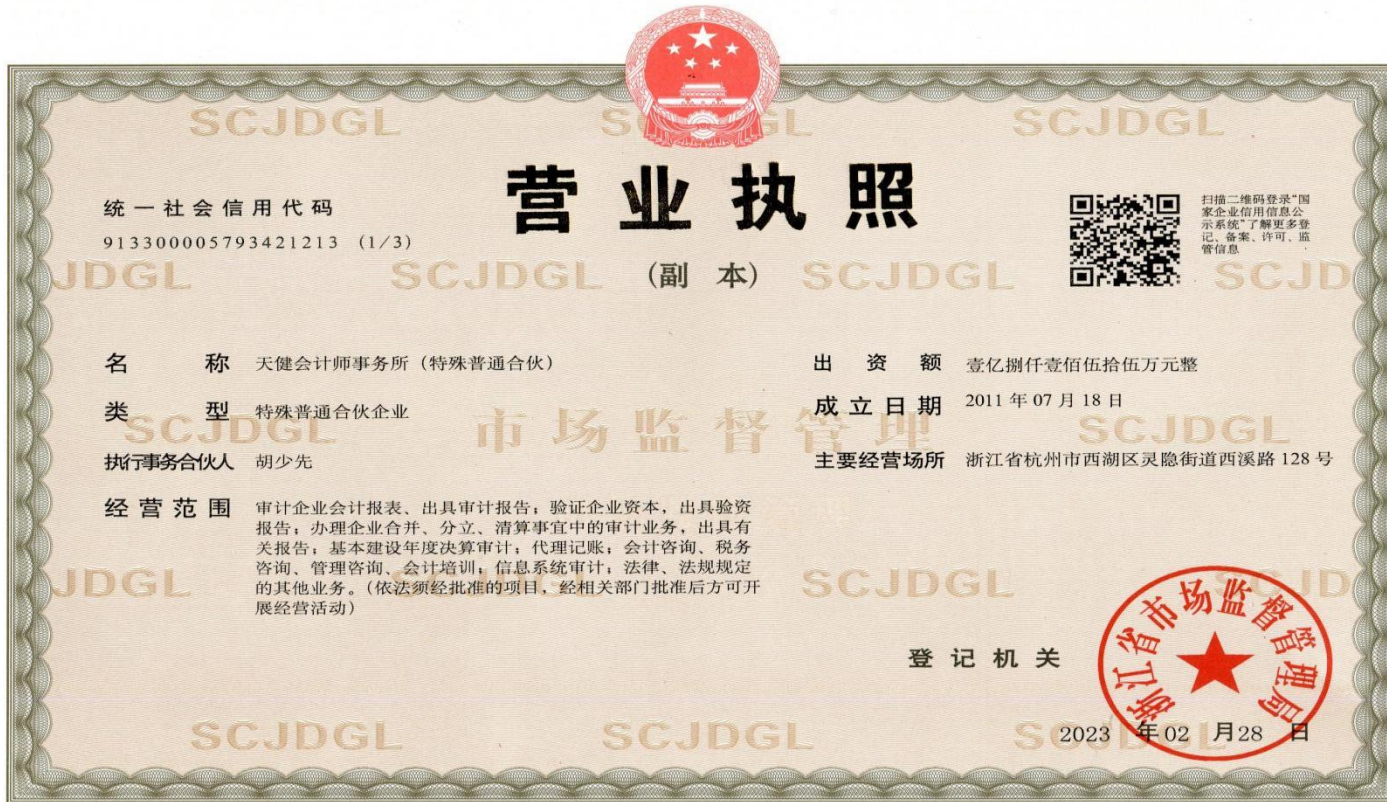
SCJDGL SCJDGL SCJDGL

统一社会信用代码

913300005793421213 (1/3)

营业执照

(副本)

扫描二维码登录"国家企业信用信息公示系统"了解更多登记、备案、许可、监管信息

JDGL SCJDGL SCJDGL SCJD

名 称 天健会计师事务所(特殊普通合伙)

出 资 额 壹亿捌仟壹佰伍拾伍万元整

类 型 特殊普通合伙企业

成立日期 2011 年 07 月 18 日

SCJDGL 市场监督管理 SCJDGL

执行事务合伙人 胡少先

主要经营场所 浙江省杭州市西湖区灵隐街道西溪路 128 号

经营范围 审计企业会计报表、出具审计报告;验证企业资本,出具验资报告;办理企业合并、分立、清算事宜中的审计业务,出具有关报告;基本建设年度决算审计;代理记账;会计咨询、税务咨询、管理咨询、会计培训;信息系统审计;法律、法规规定的其他业务。(依法须经批准的项目,经相关部门批准后方可开展经营活动)

JDGL SCJDGL SCJD

登记机关

浙江省市场监督管理局

SCJDGL SCJDGL SCJDGL

2023 年 02 月 28 日